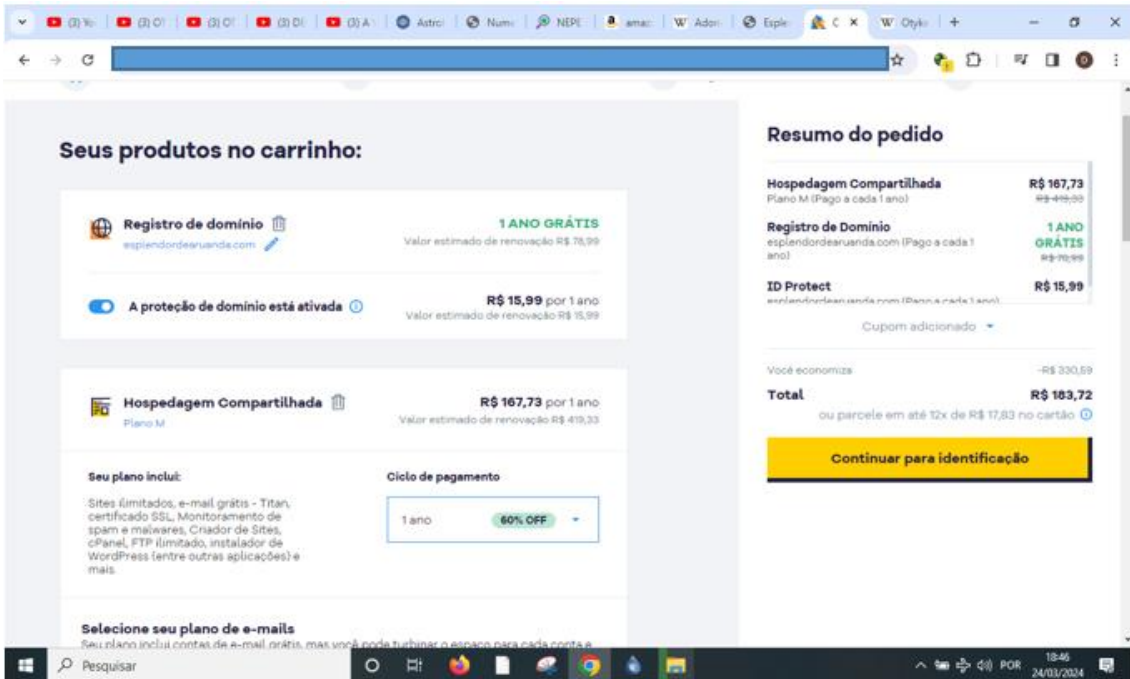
(3) Yo | (3) O | (3) O | (3) D | (3) A | Astro | Num | NEPE | amaz | Ador | Esple | C × | Otyk | +

Seus produtos no carrinho:

Registro de domínio
esplendordearuanda.com
1 ANO GRÁTIS
Valor estimado de renovação R$ 78,99

A proteção de domínio está ativada
R$ 15,99 por 1 ano
Valor estimado de renovação R$ 15,99

Hospedagem Compartilhada
Plano M
R$ 167,73 por 1 ano
Valor estimado de renovação R$ 419,33

Seu plano inclui:
Sites ilimitados, e-mail grátis - Titan, certificado SSL, Monitoramento de spam e malwares, Criador de Sites, cPanel, FTP ilimitado, instalador de WordPress (entre outras aplicações) e mais.

Ciclo de pagamento
1 ano 60% OFF

Selecione seu plano de e-mails
Seu plano inclui contas de e-mail grátis, mas você pode turbinar o espaço para cada conta e

Resumo do pedido

Hospedagem Compartilhada
Plano M (Pago a cada 1 ano)
R$ 167,73
R$ 419,33

Registro de Domínio
esplendordearuanda.com (Pago a cada 1 ano)
1 ANO GRÁTIS
R$ 78,99

ID Protect
esplendordearuanda.com (Pago a cada 1 ano)
R$ 15,99

Cupom adicionado

Você economiza
-R$ 330,59

Total
R$ 183,72
ou parcele em até 12x de R$ 17,83 no cartão

Continuar para identificação

Pesquisar
POR
18:46
24/03/2024